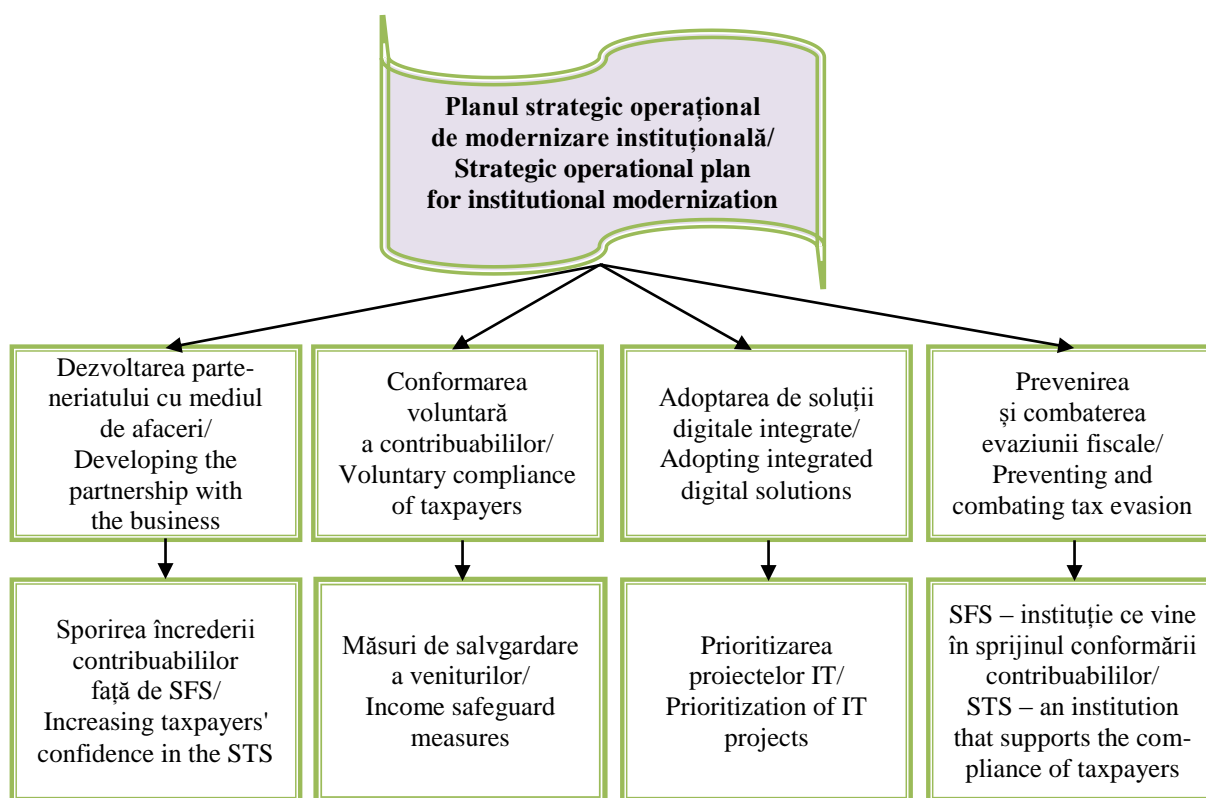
Planul strategic operațional de modernizare instituțională/ Strategic operational plan for institutional modernization

Dezvoltarea parteneriatului cu mediul de afaceri/ Developing the partnership with the business

Conformarea voluntară a contribuabililor/ Voluntary compliance of taxpayers

Adoptarea de soluții digitale integrate/ Adopting integrated digital solutions

Prevenirea și combaterea evaziunii fiscale/ Preventing and combating tax evasion

Sporirea încrederii contribuabililor față de SFS/ Increasing taxpayers' confidence in the STS

Măsuri de salvgardare a veniturilor/ Income safeguard measures

Prioritizarea proiectelor IT/ Prioritization of IT projects

SFS – instituție ce vine în sprijinul conformării contribuabililor/ STS – an institution that supports the compliance of taxpayers